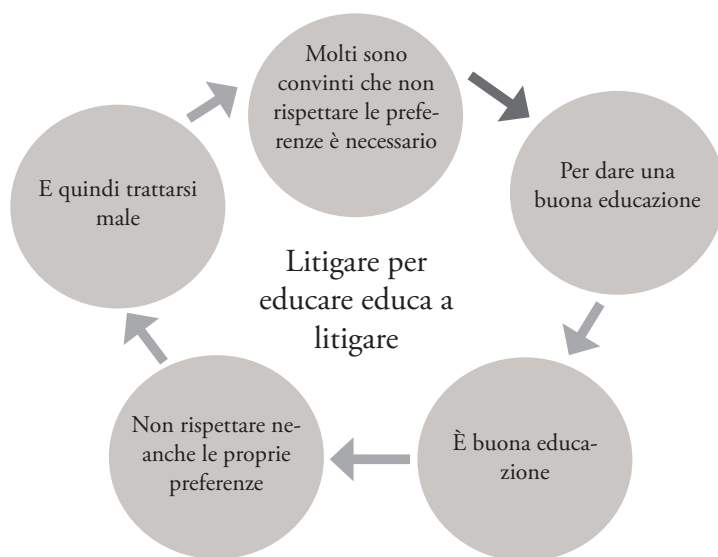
Molti sono convinti che non rispettare le preferenze è necessario

Per dare una buona educazione

È buona educazione

Non rispettare neanche le proprie preferenze

E quindi trattarsi male

Litigare per educare educa a litigare